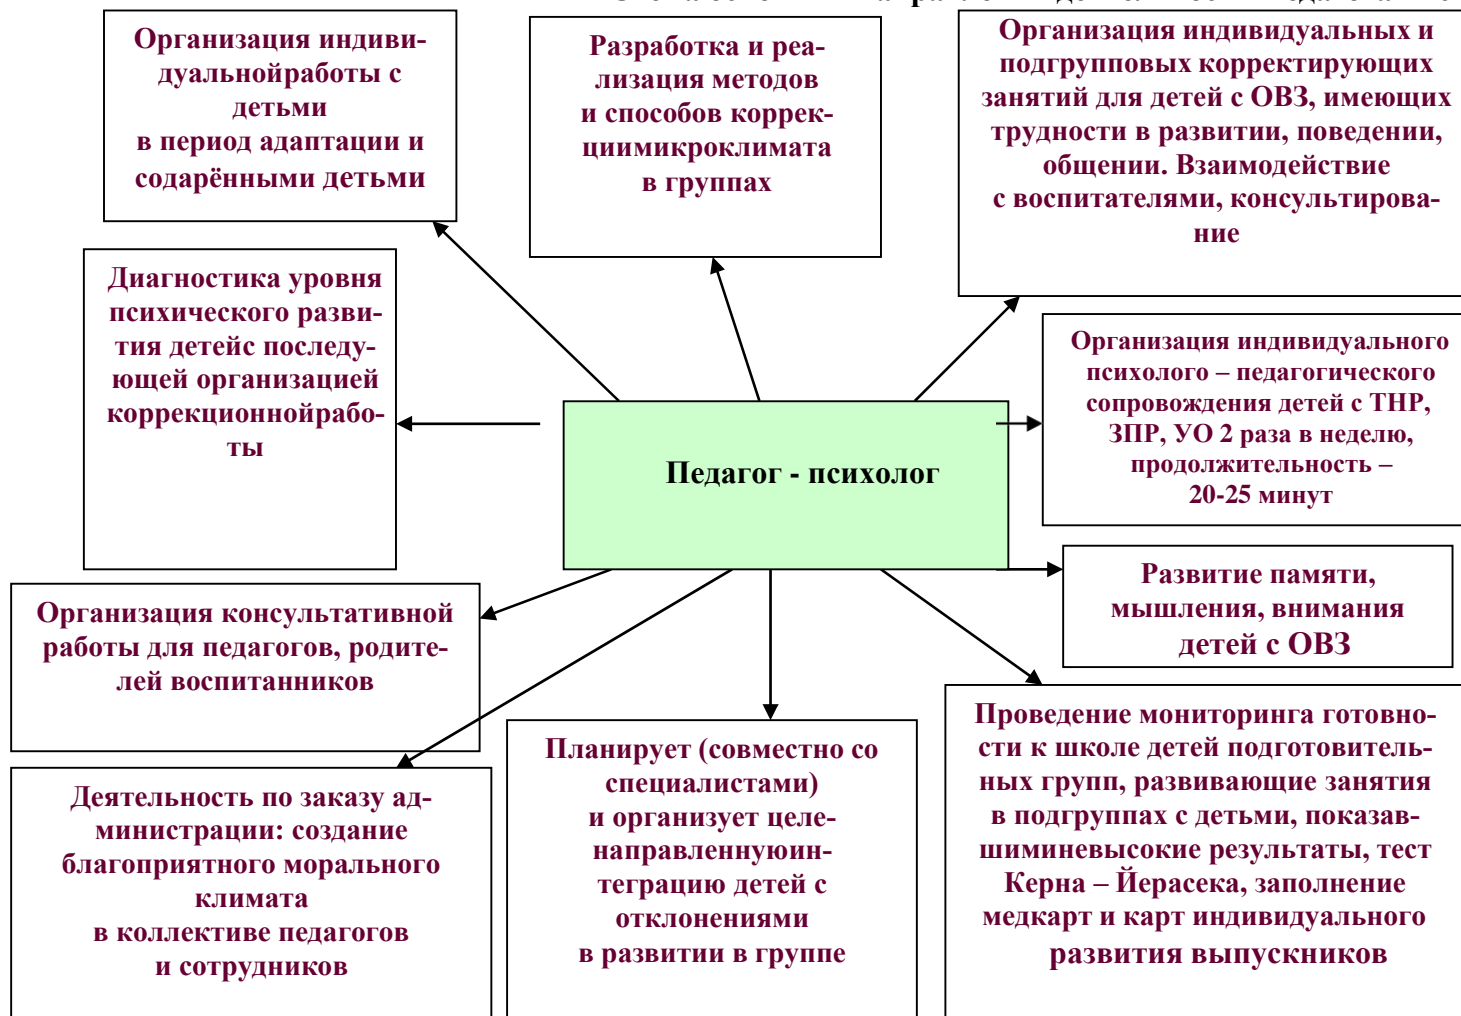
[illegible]

Организация индивидуальнойработы с детьми в период адаптации и содарёнными детьми

Разработка и реализация методов и способов коррекциимикроклимата в группах

Организация индивидуальных и подгрупповых корректирующих занятий для детей с ОВЗ, имеющих трудности в развитии, поведении, общении. Взаимодействие с воспитателями, консультирование

Диагностика уровня психического развития детейс последующей организацией коррекционнойработы

Педагог - психолог

Организация индивидуального психолого – педагогического сопровождения детей с ТНР, ЗПР, УО 2 раза в неделю, продолжительность – 20-25 минут

Развитие памяти, мышления, внимания детей с ОВЗ

Организация консультативной работы для педагогов, родителей воспитанников

Деятельность по заказу администрации: создание благоприятного морального климата в коллективе педагогов и сотрудников

Планирует (совместно со специалистами) и организует целенаправленнуюинтеграцию детей с отклонениями в развитии в группе

Проведение мониторинга готовности к школе детей подготовительных групп, развивающие занятия в подгруппах с детьми, показавшиминевысокие результаты, тест Керна – Йерасека, заполнение медкарт и карт индивидуального развития выпускников